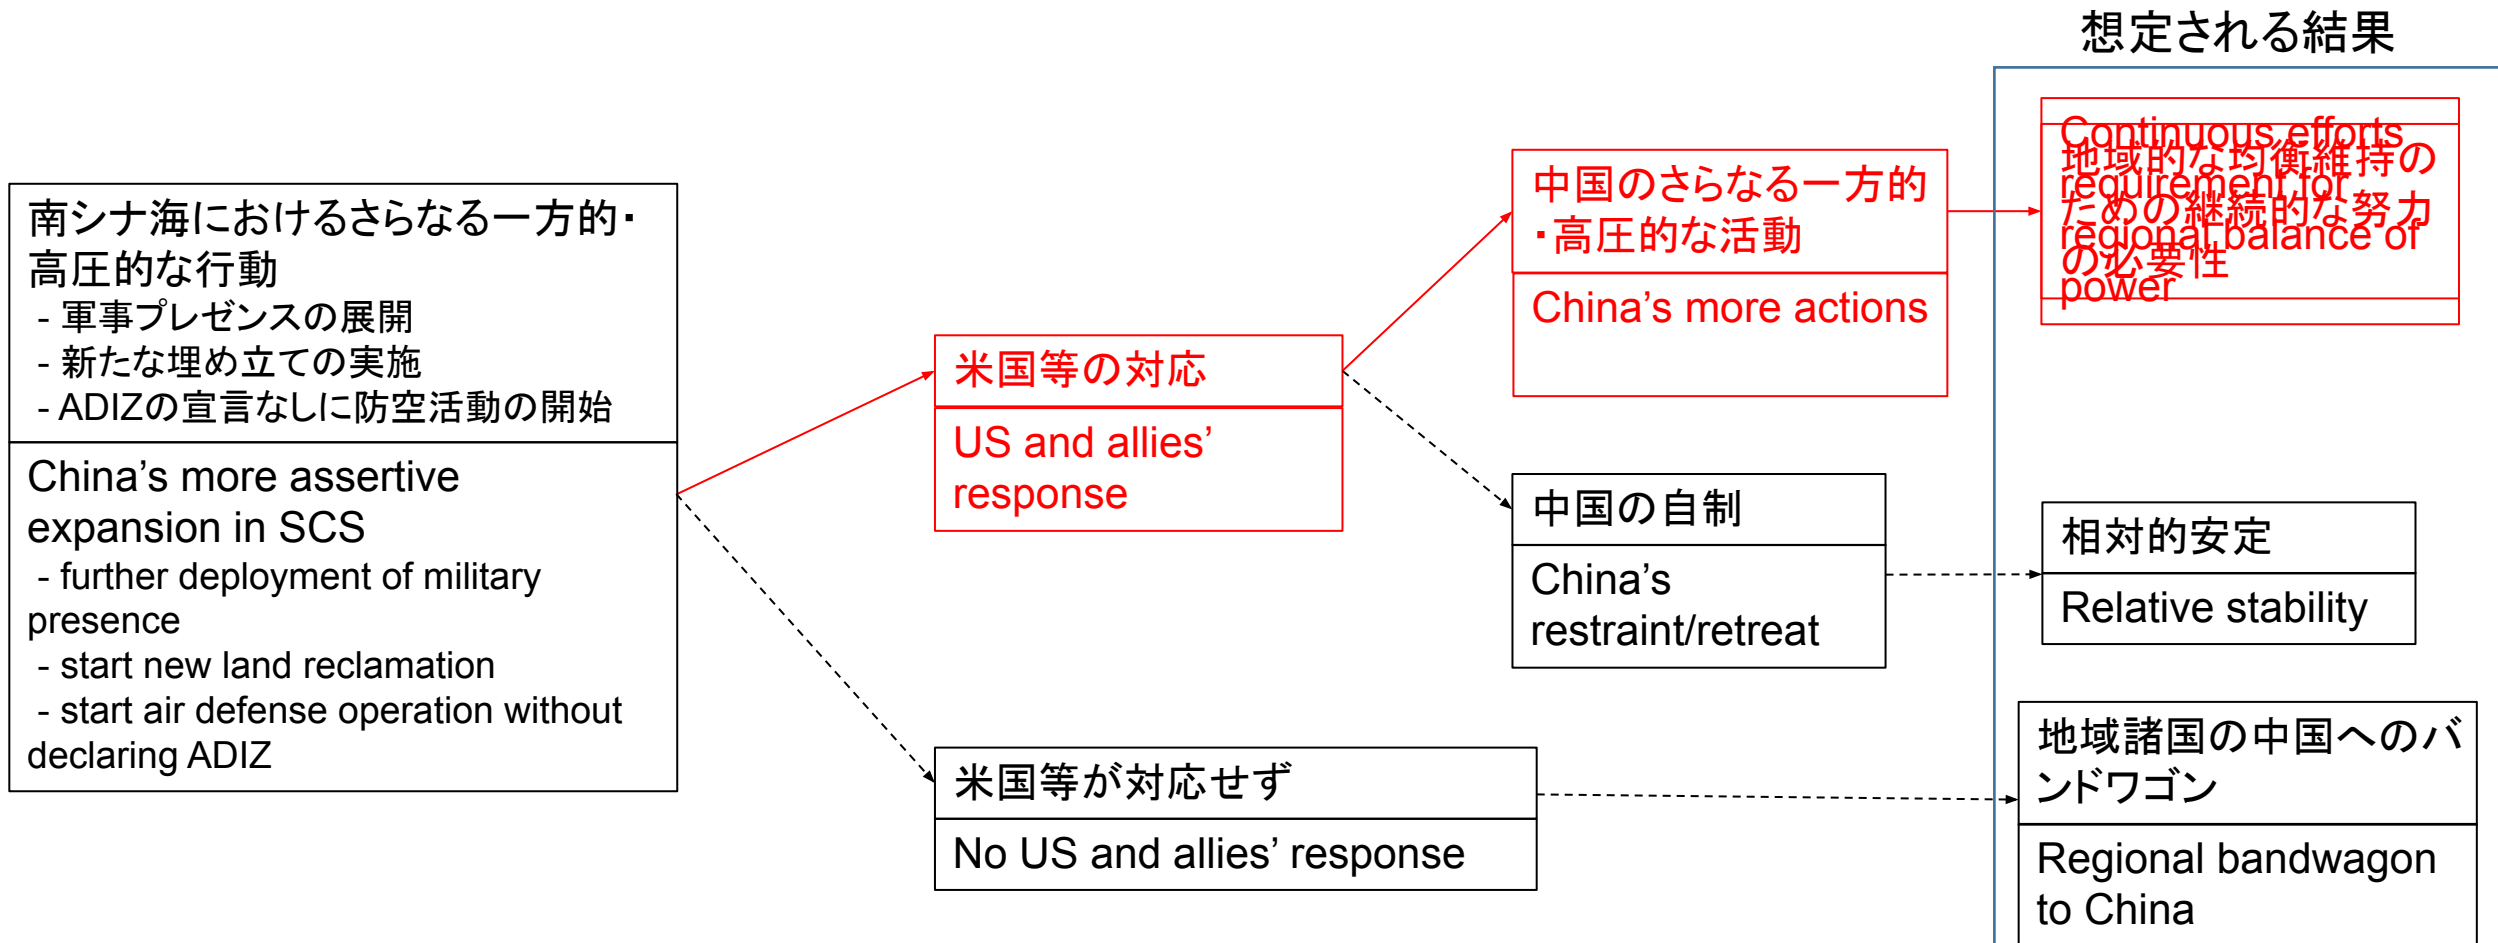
想定される結果

南シナ海におけるさらなる一方的・高圧的な行動
- 軍事プレゼンスの展開
- 新たな埋め立ての実施
- ADIZの宣言なしに防空活動の開始

China's more assertive expansion in SCS
- further deployment of military presence
- start new land reclamation
- start air defense operation without declaring ADIZ

米国等の対応

US and allies' response

中国のさらなる一方的・高圧的な活動

China's more actions

地域的な均衡維持のための継続的な努力の必要性

Continuous efforts requirement for regional balance of power

中国の自制

China's restraint/retreat

相対的安定

Relative stability

米国等が対応せず

No US and allies' response

地域諸国の中国へのバンドワゴン

Regional bandwagon to China